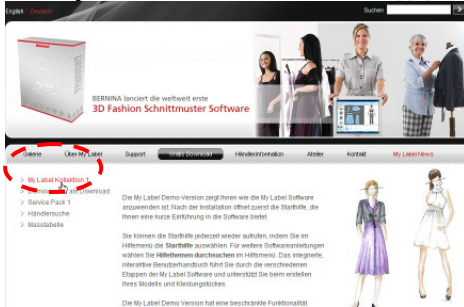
English Deutsch

Suchen

BERNINA lanciert die weltweit erste
3D Fashion Schnittmuster Software

Galerie | Über My Label | Support | Gratis Download | Händlerinformation | Atelier | Kontakt | My LabelNews

My Label Kollektion 1
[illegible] Download
Service Pack 1
Händlersuche
Masstabelle

Die My Label Demo-Version zeigt Ihnen wie die My Label Software anzuwenden ist. Nach der Installation öffnet zuerst die Starthilfe, die Ihnen eine kurze Einführung in die Software bietet.

Sie können die Starthilfe jederzeit wieder aufrufen, indem Sie im Hilfemenü die Starthilfe auswählen. Für weitere Softwareanleitungen wählen Sie Hilfethemen durchsuchen im Hilfemenü. Das integrierte, interaktive Benutzerhandbuch führt Sie durch die verschiedenen Etappen der My Label Software und unterstützt Sie beim erstellen Ihres Modells und Kleidungstückes.

Die My Label Demo Version hat eine beschränkte Funktionalität.